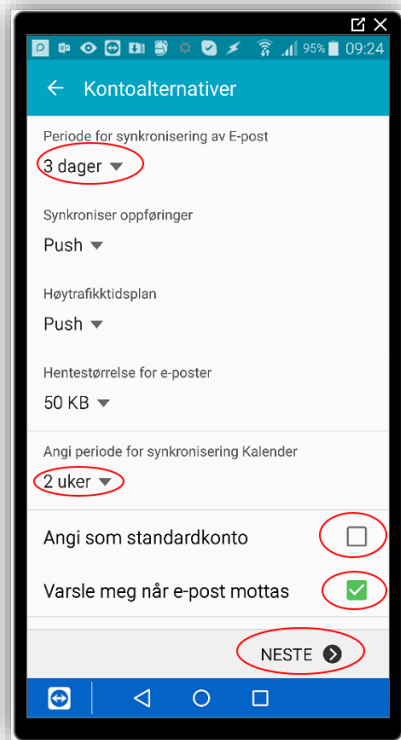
95% 09:24

← Kontoalternativer

Periode for synkronisering av E-post

3 dager ▾

Synkroniser oppføringer

Push ▾

Høytrafikktidsplan

Push ▾

Hentestørrelse for e-poster

50 KB ▾

Angi periode for synkronisering Kalender

2 uker ▾

Angi som standardkonto

Varsle meg når e-post mottas

NESTE